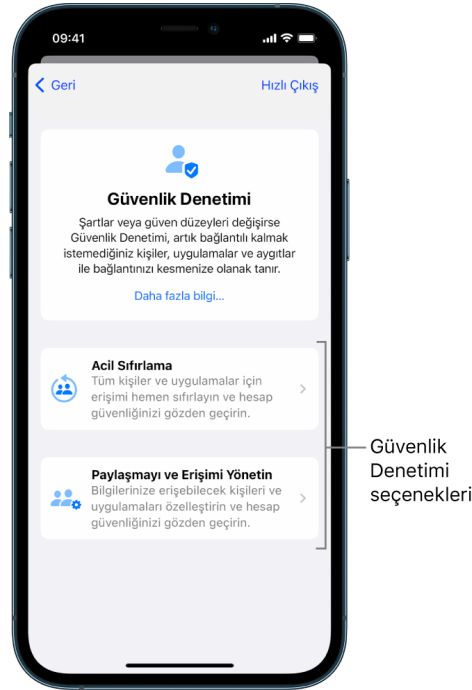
09:41

Geri

Hızlı Çıkış

Güvenlik Denetimi

Şartlar veya güven düzeyleri değişirse Güvenlik Denetimi, artık bağlantılı kalmak istemediğiniz kişiler, uygulamalar ve aygıtlar ile bağlantınızı kesmenize olanak tanır.

Daha fazla bilgi...

Acil Sıfırlama

Tüm kişiler ve uygulamalar için erişimi hemen sıfırlayın ve hesap güvenliğinizi gözden geçirin.

Paylaşmayı ve Erişimi Yönetin

Bilgilerinize erişebilecek kişileri ve uygulamaları özelleştirin ve hesap güvenliğinizi gözden geçirin.

Güvenlik Denetimi seçenekleri